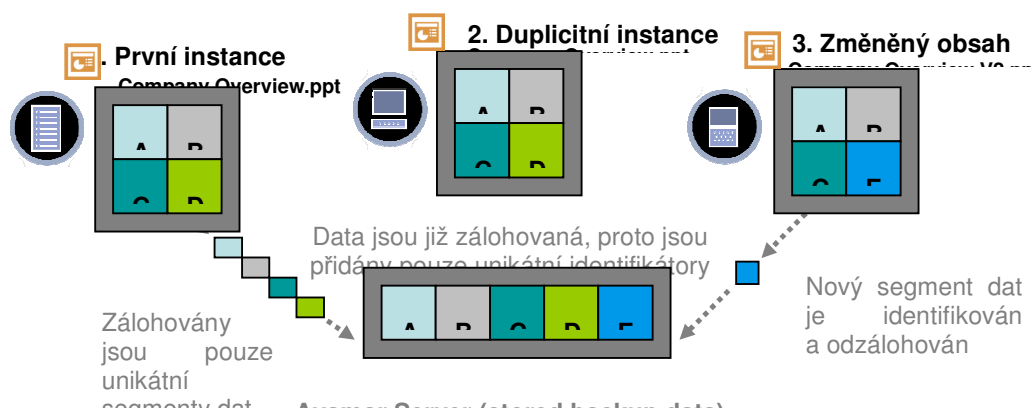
. První instance

Company Overview.ppt

2. Duplicitní instance

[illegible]

3. Změněný obsah

Company Overview V2.ppt

A B C D

A B C D

A B C E

Data jsou již zálohovaná, proto jsou přidány pouze unikátní identifikátory

A B C D E

Zálohovány jsou pouze unikátní segmenty dat

Nový segment dat je identifikován a odzálohován

Avamar Server (stored backup data)